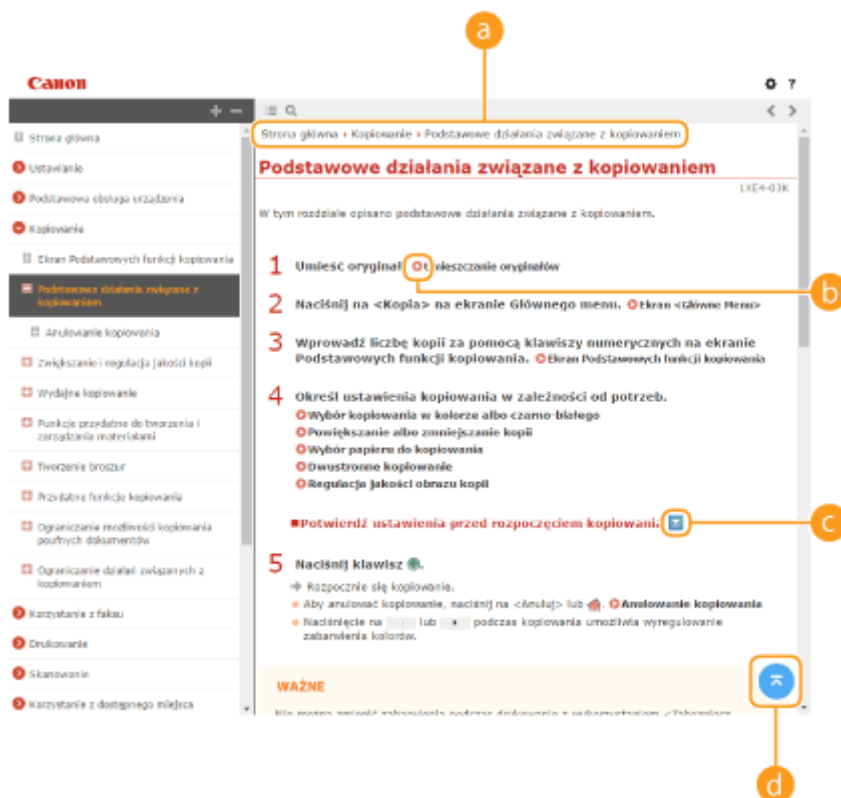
a

Canon

Strona główna
Ustawianie
Podstawowa obsługa urządzenia
Kopiowanie
Ekran Podstawowych funkcji kopiowania
Podstawowe działania związane z kopiowaniem
Anulowanie kopiowania
Zwiększanie i regulacja jakości kopii
Wydajne kopiowanie
Funkcje przydatne do tworzenia i zarządzania materiałami
Tworzenie broszur
Przydatne funkcje kopiowania
Ograniczanie możliwości kopiowania poufnych dokumentów
Ograniczanie działań związanych z kopiowaniem
Korzystanie z faksu
Drukowanie
Skanowanie
Korzystanie z dostępnego miejsca

Strona główna › Kopiowanie › Podstawowe działania związane z kopiowaniem

Podstawowe działania związane z kopiowaniem

LXE4-03K

W tym rozdziale opisano podstawowe działania związane z kopiowaniem.

1 Umieść oryginał. Umieszczanie oryginałów

b

2 Naciśnij na <Kopia> na ekranie Głównego menu. Ekran <Główne Menu>

3 Wprowadź liczbę kopii za pomocą klawiszy numerycznych na ekranie Podstawowych funkcji kopiowania. Ekran Podstawowych funkcji kopiowania

4 Określ ustawienia kopiowania w zależności od potrzeb.
Wybór kopiowania w kolorze albo czarno-białego
Powiększanie albo zmniejszanie kopii
Wybór papieru do kopiowania
Dwustronne kopiowanie
Regulacja jakości obrazu kopii

Potwierdź ustawienia przed rozpoczęciem kopiowania.

c

5 Naciśnij klawisz.
Rozpocznie się kopiowanie.
Aby anulować kopiowanie, naciśnij na <Anuluj> lub . Anulowanie kopiowania
Naciśnięcie na lub podczas kopiowania umożliwia wyregulowanie zabarwienia kolorów.

WAŻNE

d